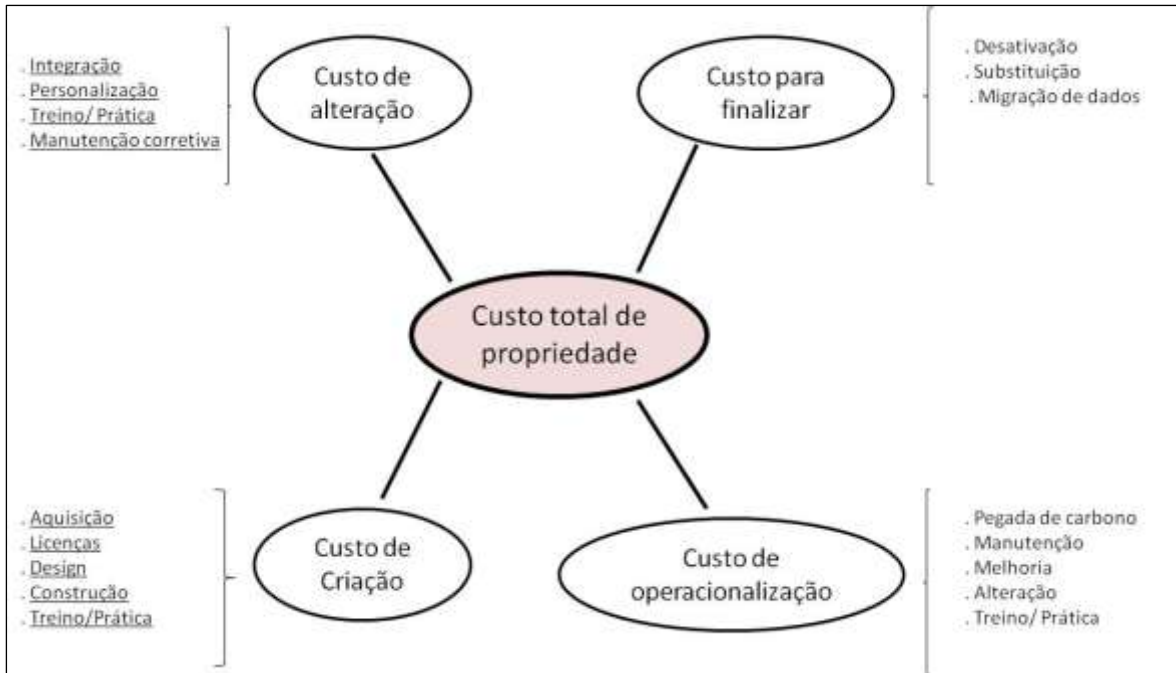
. Integração
. Personalização
. Treino/ Prática
. Manutenção corretiva

Custo de alteração

Custo para finalizar

. Desativação
. Substituição
. Migração de dados

Custo total de propriedade

. Aquisição
. Licenças
. Design
. Construção
. Treino/Prática

Custo de Criação

Custo de operacionalização

. Pegada de carbono
. Manutenção
. Melhoria
. Alteração
. Treino/ Prática